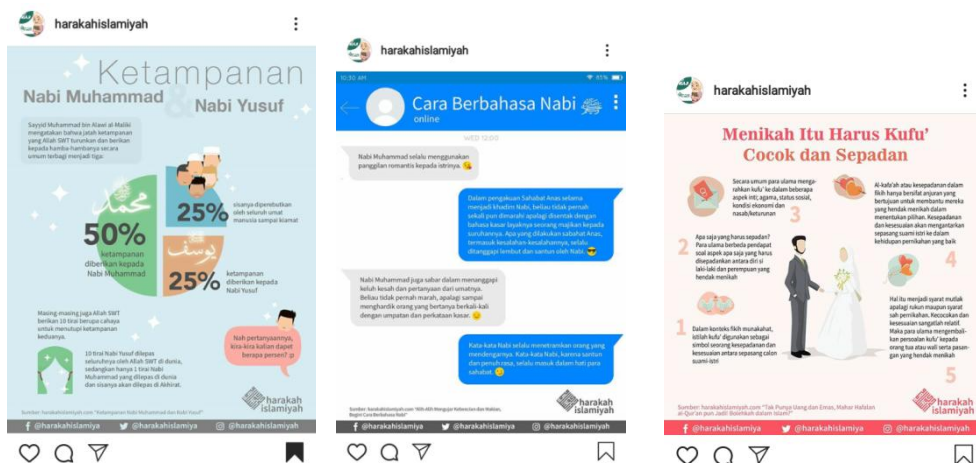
harakahislamiyah

Ketampanan
Nabi Muhammad & Nabi Yusuf

Sayyid Muhammad bin Alawi al-Maliki mengatakan bahwa jatah ketampanan yang Allah SWT turunkan dan berikan kepada hamba hambanya sei ara umum terbagi menjadi tiga:

25%
sisanya dipembelikan oleh seluruh umat manusia sampai kiamat

50%
ketampanan diberikan kepada Nabi Muhammad

25%
ketampanan diberikan kepada Nabi Yusuf

Masing masing juga Allah SWT berikan 10 tirai berupa cahaya untuk menutupi ketampanan keduanya.

10 tirai Nabi Yusuf dilepas seluruhnya oleh Allah SWT di dunia, sedangkan hanya 1 tirai Nabi Muhammad yang dilepas di dunia dan sisanya akan dilepas di Akhirat.

Nah pertanyaannya, kira-kira kalian dapat berapa persen? :p

Sumber: harakahislamiyah.com "Ketampanan Nabi Muhammad dan Nabi Yusuf"

harakah islamiyah

@harakahislamiya @harakahislamiya @harakahislamiyah

harakahislamiyah

10:30 AM 95%
Cara Berbahasa Nabi
online

WED 12:00

Nabi Muhammad selalu menggunakan panggilan romantis kepada istrinya.

Dalam pengakuan Sahabat Anas selama menjadi khadim Nabi, beliau tidak pernah sekali pun dimarahi apalagi disentak dengan bahasa kasar layaknya seorang majikan kepada suruhannya. Apa yang dilakukan sahabat Anas, termasuk kesalahan-kesalahannya, selalu ditanggapi lembut dan santun oleh Nabi.

Nabi Muhammad juga sabar dalam menanggapi keluh kesah dan pertanyaan dari umatnya. Beliau tidak pernah marah, apalagi sampai menghardik orang yang bertanya berkali-kali dengan umpatan dan perkataan kasar.

Kata-kata Nabi selalu menentramkan orang yang mendengarnya. Kata-kata Nabi, karena santun dan penuh rasa, selalu masuk dalam hati para sahabat.

Sumber: harakahislamiyah.com "Ikhlakh Mengenai Kelembutan dan Metlan, Begini Cara Berbahasa Nabi"

harakah islamiyah

@harakahislamiya @harakahislamiya @harakahislamiyah

harakahislamiyah

Menikah Itu Harus Kufu'
Cocok dan Sepadan

Secara umum para ulama mengarahkan kufu' ke dalam beberapa aspek inti; agama, status sosial, kondisi ekonomi dan nasab/keturunan
3

Al-kafa'ah atau kesepadanan dalam fikih hanya bersifat anjuran yang bertujuan untuk membantu mereka yang hendak menikah dalam menentukan pilihan. Kesepadanan dan kesesuaian akan mengantarkan sepasang suami istri ke dalam kehidupan pernikahan yang baik

2
Apa saja yang harus sepadan? Para ulama berbeda pendapat soal aspek apa saja yang harus disepadankan antara diri si laki-laki dan perempuan yang hendak menikah

4
Hal itu menjadi syarat mutlak apalagi rukun maupun syarat sah pernikahan. Kecocokan dan kesesuaian sangatlah relatif. Maka para ulama mengembalikan persoalan kufu' kepada orang tua atau wali serta pasangan yang hendak menikah

1
Dalam konteks fikih munakahat, istilah kufu' digunakan sebagai simbol seorang kesepadanan dan kesesuaian antara sepasang calon suami-istri

5

Sumber: harakahislamiyah.com "Tak Punya Uang dan Emas, Mahar Hafalan al-Qur'an pun Jadi! Bolehkah dalam Islam?"

harakah islamiyah

@harakahislamiya @harakahislamiya @harakahislamiyah